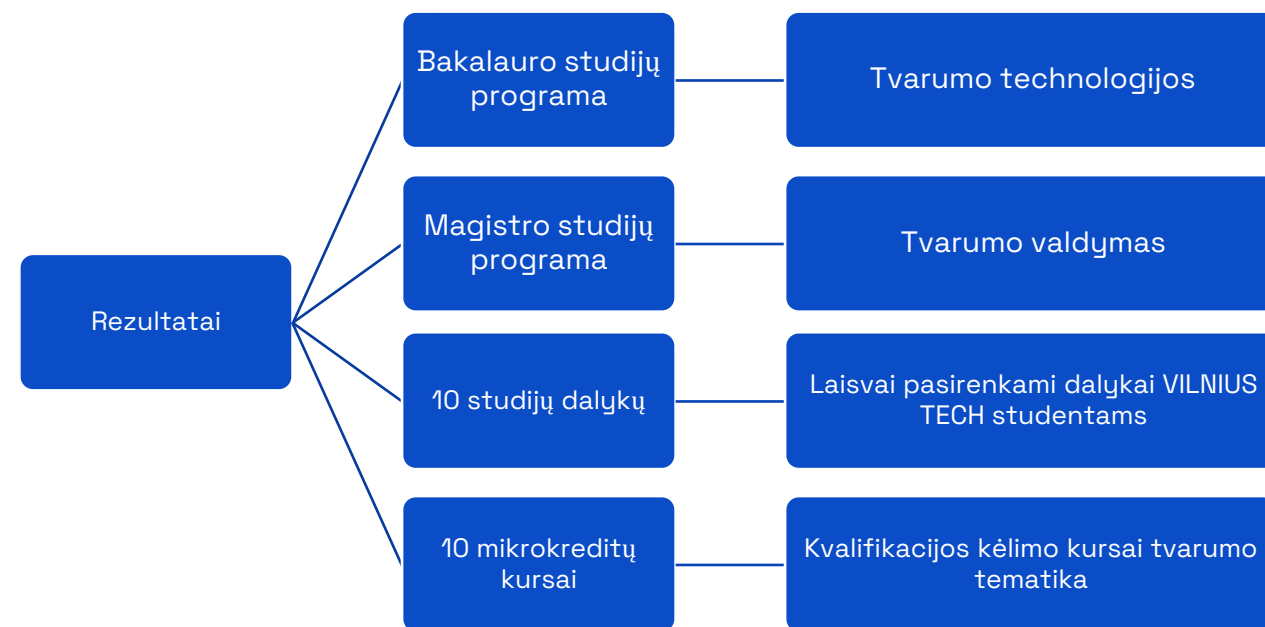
Rezultatai

Bakalauro studijų programa

Tvarumo technologijos

Magistro studijų programa

Tvarumo valdymas

10 studijų dalykų

Laisvai pasirenkami dalykai VILNIUS TECH studentams

10 mikrokreditų kursai

Kvalifikacijos kėlimo kursai tvarumo tematika